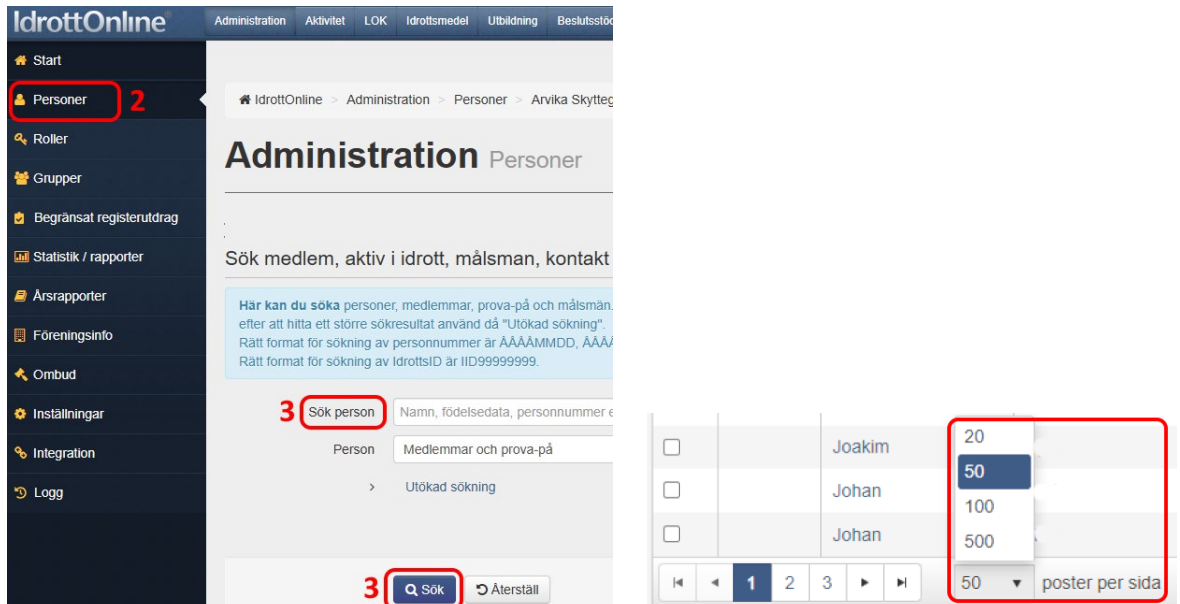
IdrottOnline®

Administration Aktivitet LOK Idrottsmedel Utbildning Beslutsstö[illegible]

Start
Personer 2
Roller
Grupper
Begränsat registerutdrag
Statistik / rapporter
Årsrapporter
Föreningsinfo
Ombud
Inställningar
Integration
Logg

IdrottOnline > Administration > Personer > Arvika Skytteg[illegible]

Administration Personer

Sök medlem, aktiv i idrott, målsman, kontakt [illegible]

Här kan du söka personer, medlemmar, prova-på och målsmän. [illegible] efter att hitta ett större sökresultat använd då "Utökad sökning". Rätt format för sökning av personnummer är ÅÅÅÅMMDD, ÅÅÅ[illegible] Rätt format för sökning av IdrottsID är IID99999999.

3 Sök person Namn, födelsedata, personnummer e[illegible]

Person Medlemmar och prova-på

> Utökad sökning

3 Sök Återställ

Joakim
Johan
Johan

20
50
100
500

1 2 3

50 poster per sida